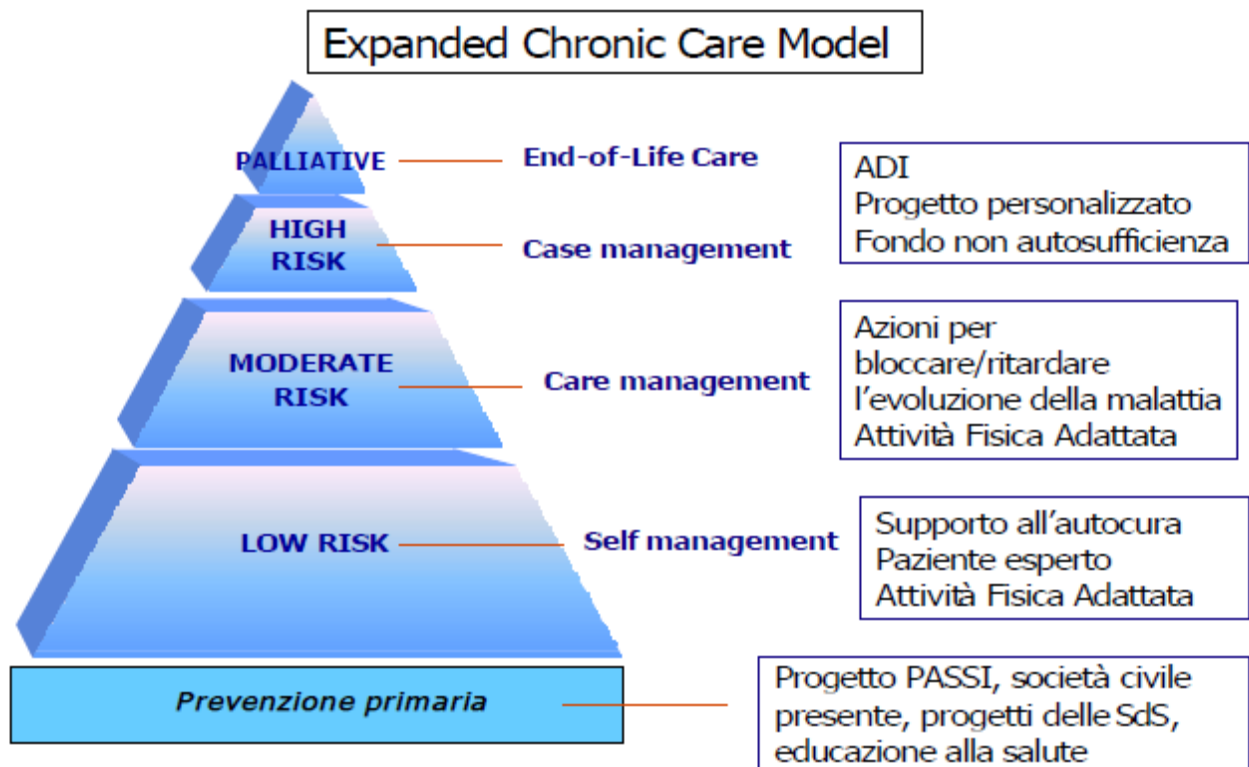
Expanded Chronic Care Model

PALLIATIVE — End-of-Life Care

HIGH RISK — Case management

ADI
Progetto personalizzato
Fondo non autosufficienza

MODERATE RISK — Care management

Azioni per bloccare/ritardare l'evoluzione della malattia
Attività Fisica Adattata

LOW RISK — Self management

Supporto all'autocura
Paziente esperto
Attività Fisica Adattata

Prevenzione primaria

Progetto PASSI, società civile presente, progetti delle SdS, educazione alla salute